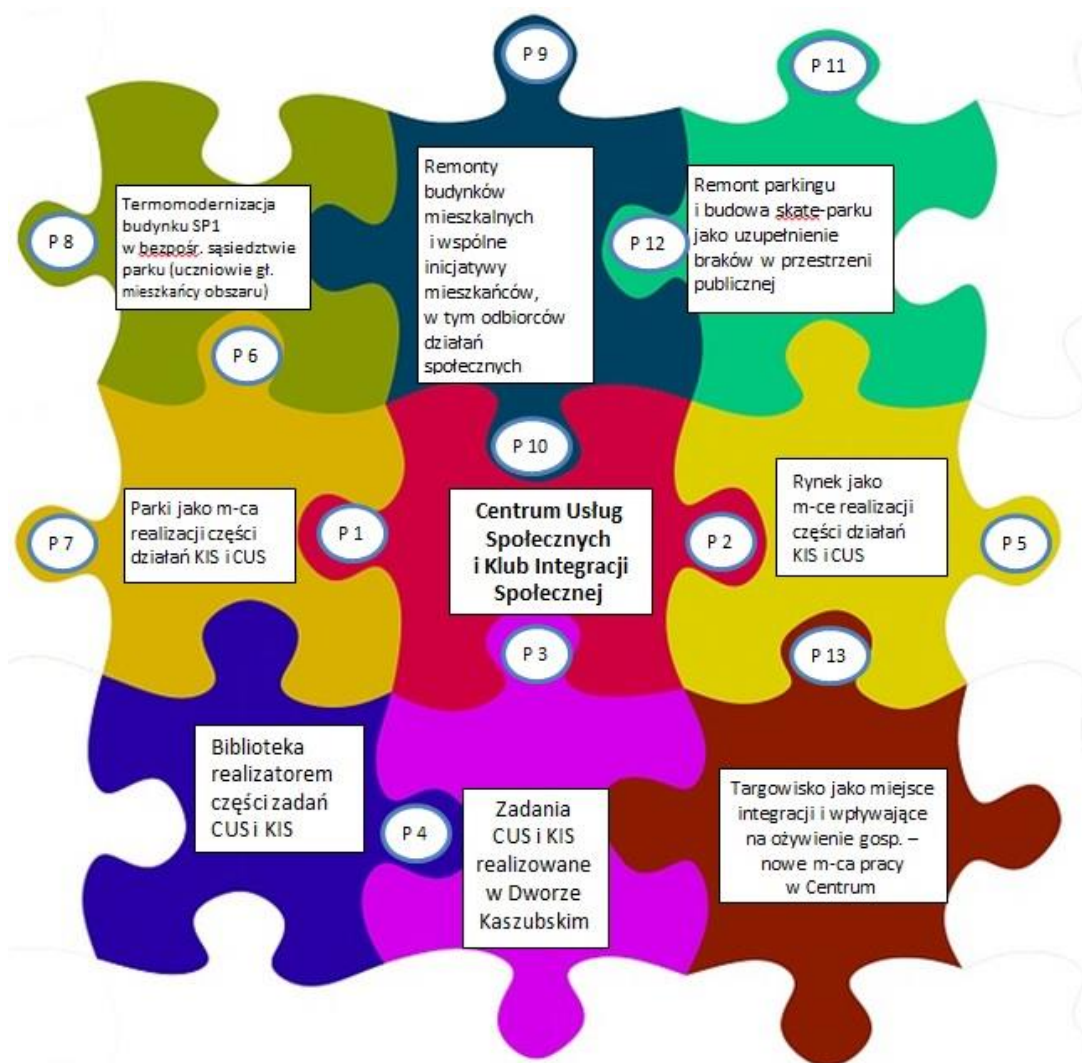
P 9

P 11

Termomodernizacja budynku SP1 w bezpośr. sąsiedztwie parku (uczniowie gł. mieszkańcy obszaru)

P 8

Remonty budynków mieszkalnych i wspólne inicjatywy mieszkańców, w tym odbiorców działań społecznych

Remont parkingu i budowa skate-parku jako uzupełnienie braków w przestrzeni publicznej

P 12

P 6

P 10

Parki jako m-ca realizacji części działań KIS i CUS

P 7

P 1

Centrum Usług Społecznych i Klub Integracji Społecznej

P 2

Rynek jako m-ce realizacji części działań KIS i CUS

P 5

P 3

P 13

Biblioteka realizatorem części zadań CUS i KIS

P 4

Zadania CUS i KIS realizowane w Dworze Kaszubskim

Targowisko jako miejsce integracji i wpływające na ożywienie gosp. – nowe m-ca pracy w Centrum